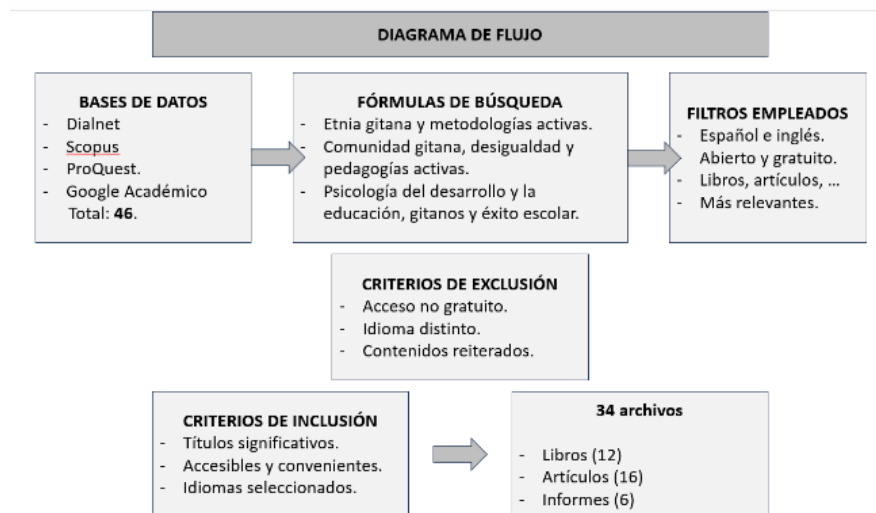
DIAGRAMA DE FLUJO

BASES DE DATOS
- Dialnet
- Scopus
- ProQuest.
- Google Académico
Total: **46**.

FÓRMULAS DE BÚSQUEDA
- Etnia gitana y metodologías activas.
- Comunidad gitana, desigualdad y pedagogías activas.
- Psicología del desarrollo y la educación, gitanos y éxito escolar.

FILTROS EMPLEADOS
- Español e inglés.
Abierto y gratuito.
- Libros, artículos, …
- Más relevantes.

CRITERIOS DE EXCLUSIÓN
- Acceso no gratuito.
- Idioma distinto.
- Contenidos reiterados.

CRITERIOS DE INCLUSIÓN
- Títulos significativos.
- Accesibles y convenientes.
- Idiomas seleccionados.

34 archivos

- Libros (12)
- Artículos (16)
- Informes (6)